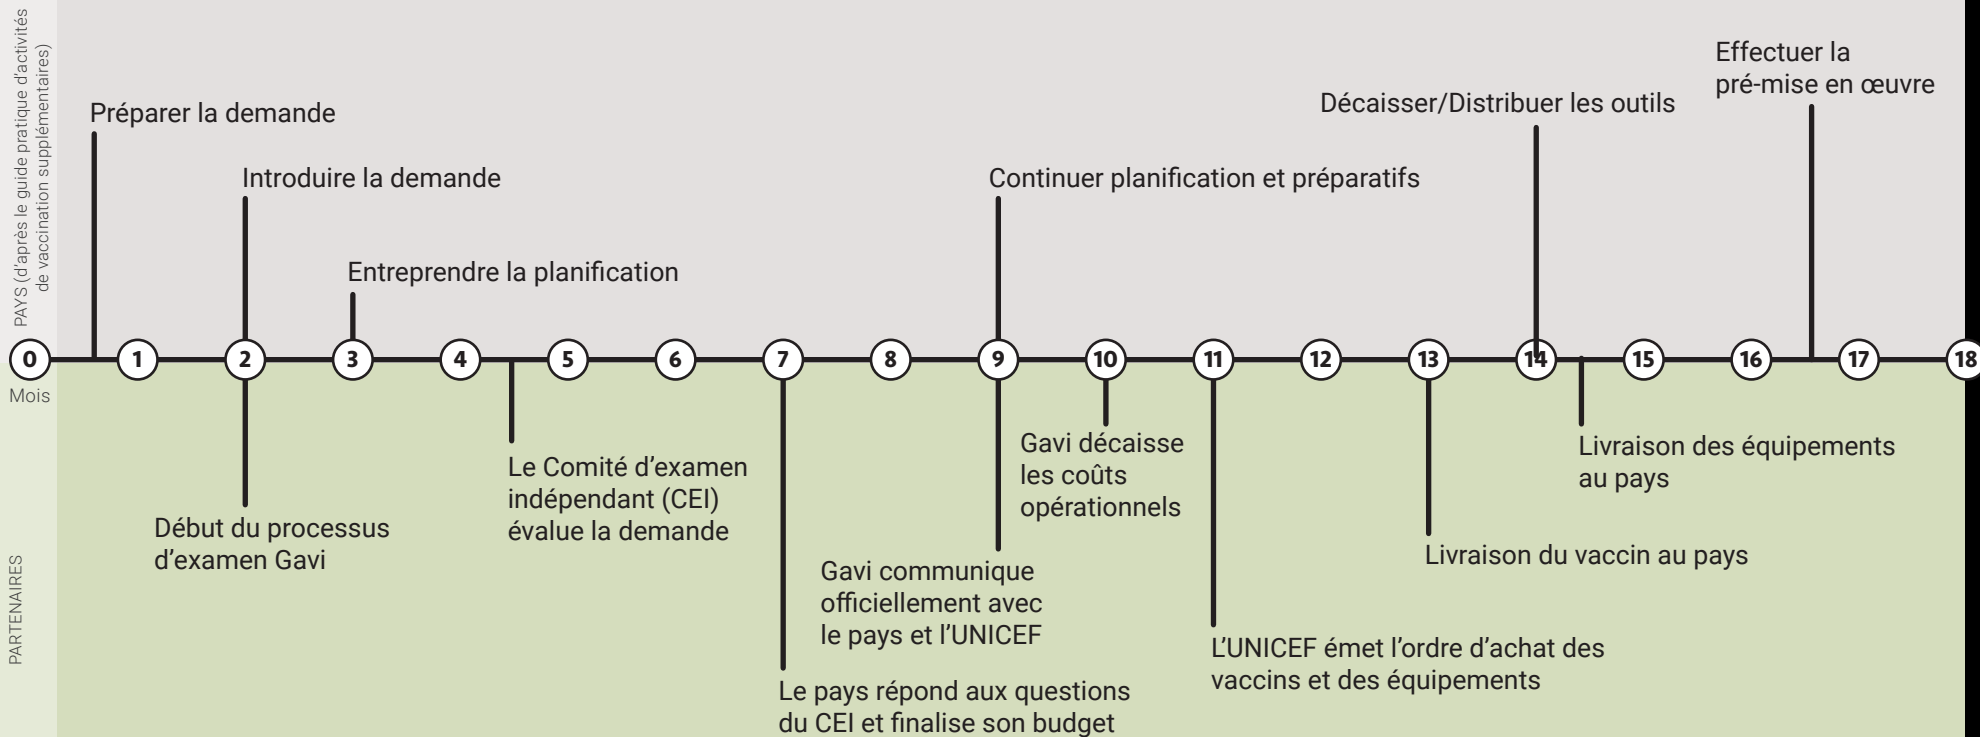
PAYS (d'après le guide pratique d'activités de vaccination supplémentaires)

Préparer la demande

Introduire la demande

Entreprendre la planification

Continuer planification et préparatifs

Décaisser/Distribuer les outils

Effectuer la pré-mise en œuvre

0 1 2 3 4 5 6 7 8 9 10 11 12 13 14 15 16 17 18

Mois

PARTENAIRES

Début du processus d'examen Gavi

Le Comité d'examen indépendant (CEI) évalue la demande

Le pays répond aux questions du CEI et finalise son budget

Gavi communique officiellement avec le pays et l'UNICEF

Gavi décaisse les coûts opérationnels

L'UNICEF émet l'ordre d'achat des vaccins et des équipements

Livraison du vaccin au pays

Livraison des équipements au pays